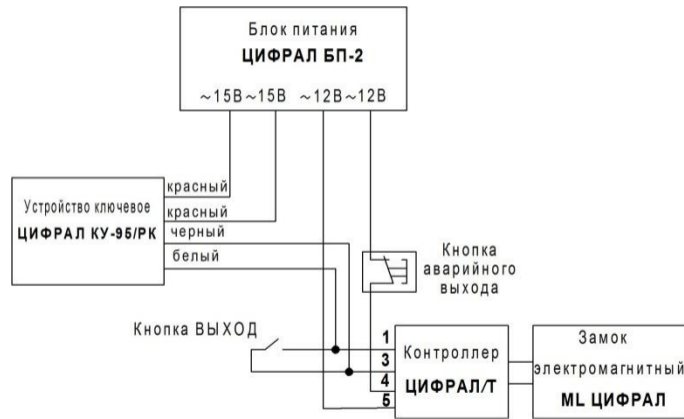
Блок питания
ЦИФРАЛ БП-2

~15В ~15В ~12В ~12В

Устройство ключевое
ЦИФРАЛ КУ-95/РК

красный
красный
черный
белый

Кнопка аварийного выхода

Кнопка ВЫХОД

1
3
4
5

Контроллер
ЦИФРАЛ/Т

Замок
электромагнитный
ML ЦИФРАЛ